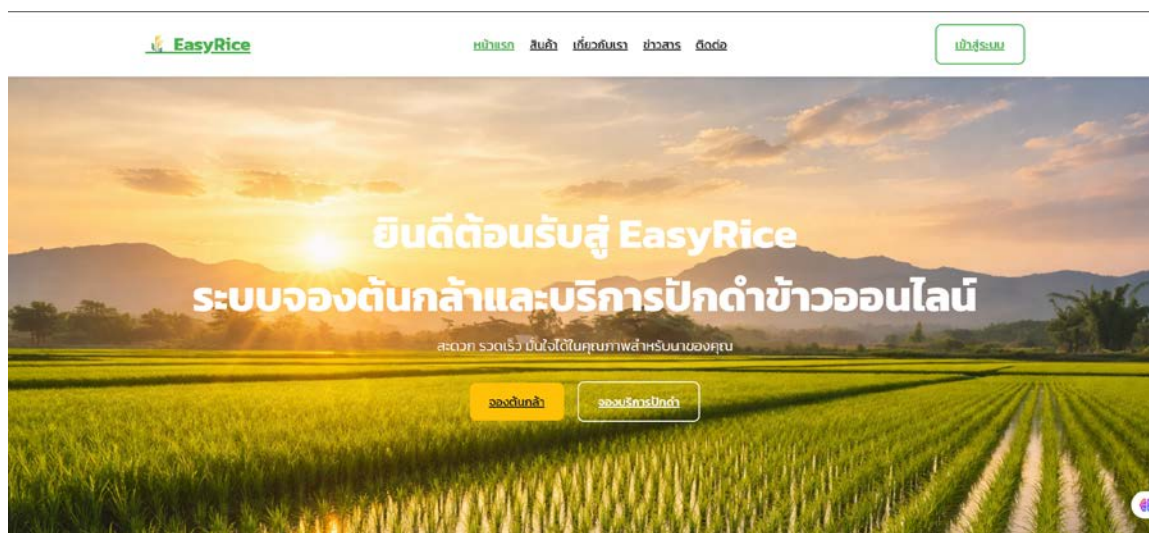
EasyRice

หน้าแรก สินค้า เกี่ยวกับเรา ข่าวสาร ติดต่อ

เข้าสู่ระบบ

ยินดีต้อนรับสู่ EasyRice

ระบบจองต้นกล้าและบริการปักดำข้าวออนไลน์

สะดวก รวดเร็ว มั่นใจได้ในคุณภาพสำหรับนาของคุณ

จองต้นกล้า

จองบริการปักดำ